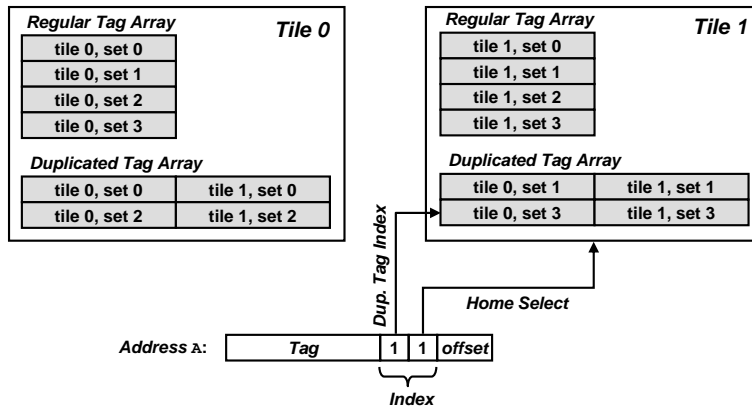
Regular Tag Array

Tile 0

| tile 0, set 0 |
|---|
| tile 0, set 1 |
| tile 0, set 2 |
| tile 0, set 3 |

Duplicated Tag Array

| tile 0, set 0 | tile 1, set 0 |
|---|---|
| tile 0, set 2 | tile 1, set 2 |

Regular Tag Array

Tile 1

| tile 1, set 0 |
|---|
| tile 1, set 1 |
| tile 1, set 2 |
| tile 1, set 3 |

Duplicated Tag Array

| tile 0, set 1 | tile 1, set 1 |
|---|---|
| tile 0, set 3 | tile 1, set 3 |

Dup. Tag Index

Home Select

Address A: Tag 1 1 offset

Index